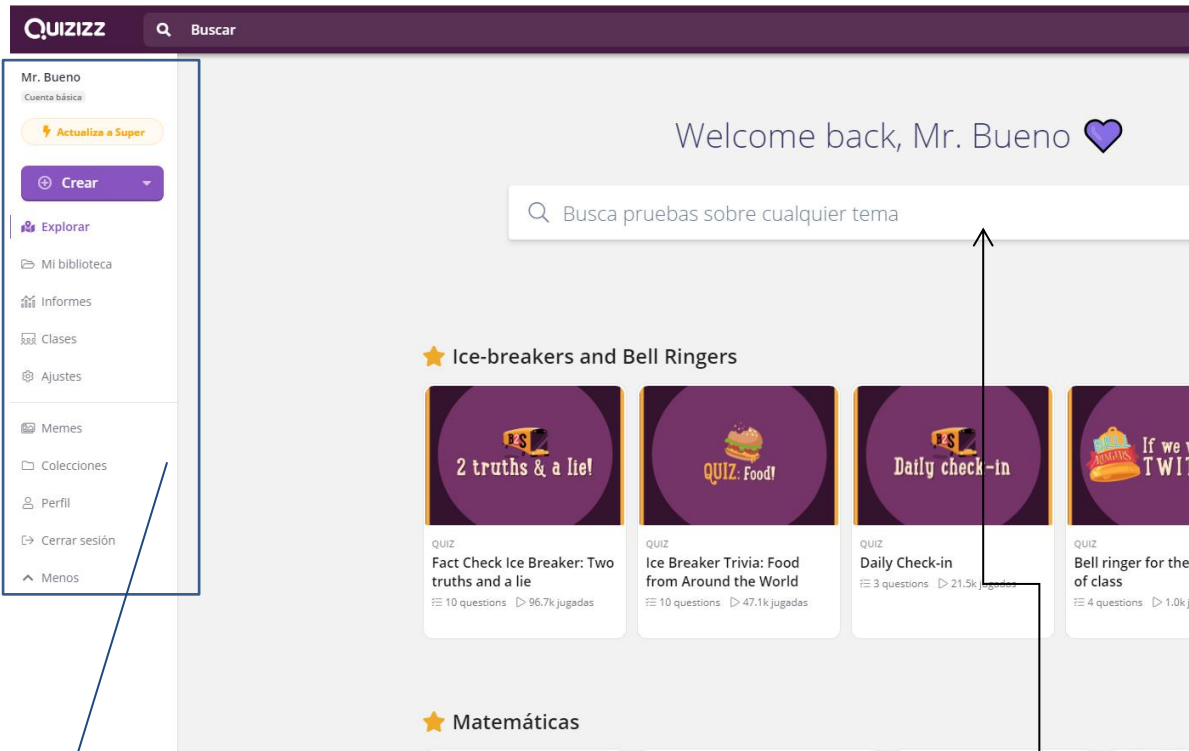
QUIZIZZ
Buscar

Mr. Bueno
Cuenta básica
Actualiza a Super
Crear
Explorar
Mi biblioteca
Informes
Clases
Ajustes
Memes
Colecciones
Perfil
Cerrar sesión
Menos

Welcome back, Mr. Bueno

Busca pruebas sobre cualquier tema

Ice-breakers and Bell Ringers

2 truths & a lie!
QUIZ
Fact Check Ice Breaker: Two truths and a lie
10 questions 96.7k jugadas

QUIZ: Food!
QUIZ
Ice Breaker Trivia: Food from Around the World
10 questions 47.1k jugadas

Daily check-in
QUIZ
Daily Check-in
3 questions 21.5k jugadas

If we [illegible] TWI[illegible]
QUIZ
Bell ringer for the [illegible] of class
4 questions 1.0k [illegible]

Matemáticas